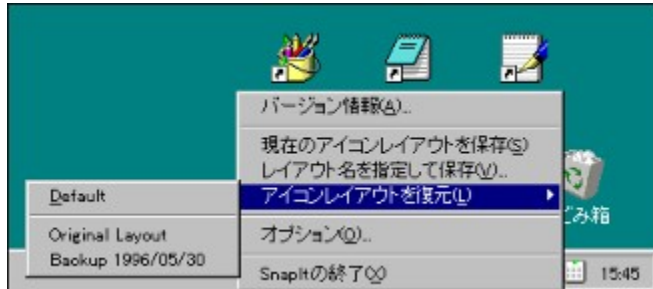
バージョン情報(A)..

現在のアイコンレイアウトを保存(S)
レイアウト名を指定して保存(V)..
アイコンレイアウトを復元(L)

オプション(O)..

SnapItの終了(X)

Default

Original Layout
Backup 1996/05/30

ごみ箱

15:45